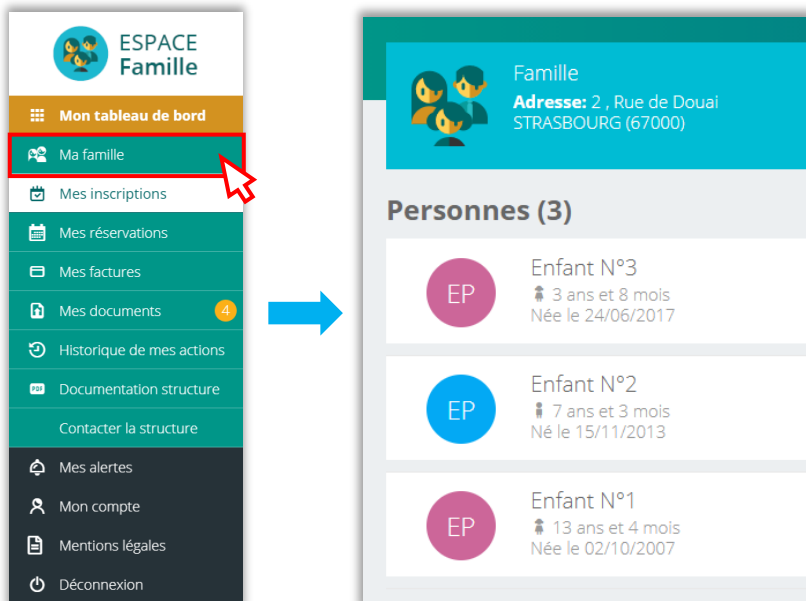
ESPACE Famille

Mon tableau de bord
Ma famille
Mes inscriptions
Mes réservations
Mes factures
Mes documents 4
Historique de mes actions
Documentation structure
Contacter la structure
Mes alertes
Mon compte
Mentions légales
Déconnexion

Famille
Adresse: 2 , Rue de Douai
STRASBOURG (67000)

Personnes (3)

EP
Enfant N°3
3 ans et 8 mois
Née le 24/06/2017

EP
Enfant N°2
7 ans et 3 mois
Né le 15/11/2013

EP
Enfant N°1
13 ans et 4 mois
Née le 02/10/2007